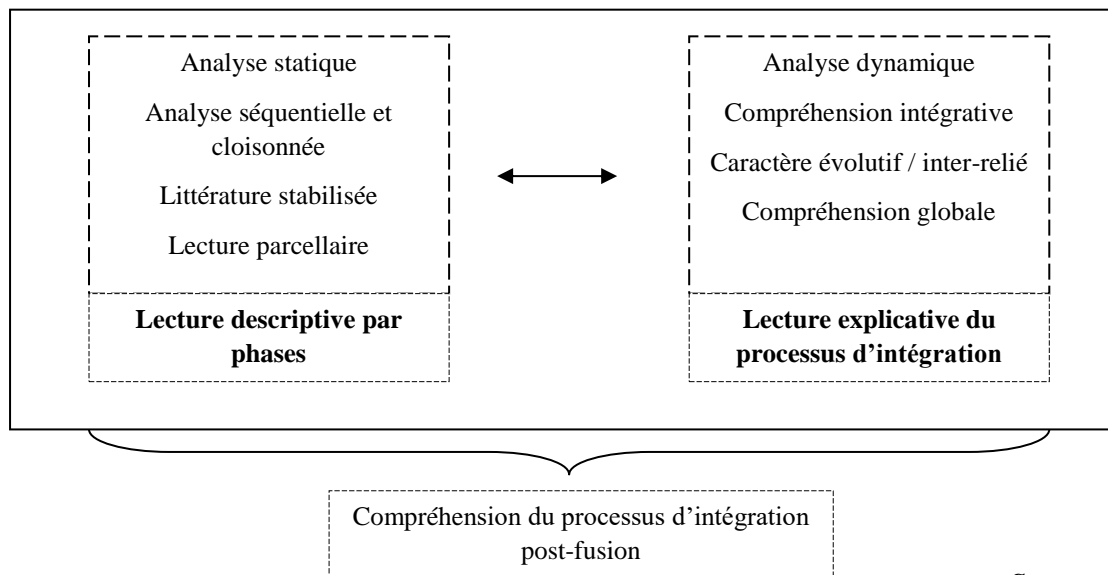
Analyse statique

Analyse séquentielle et cloisonnée

Littérature stabilisée

Lecture parcellaire

**Lecture descriptive par phases**

Analyse dynamique

Compréhension intégrative

Caractère évolutif / inter-relié

Compréhension globale

**Lecture explicative du processus d'intégration**

Compréhension du processus d'intégration post-fusion

S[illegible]